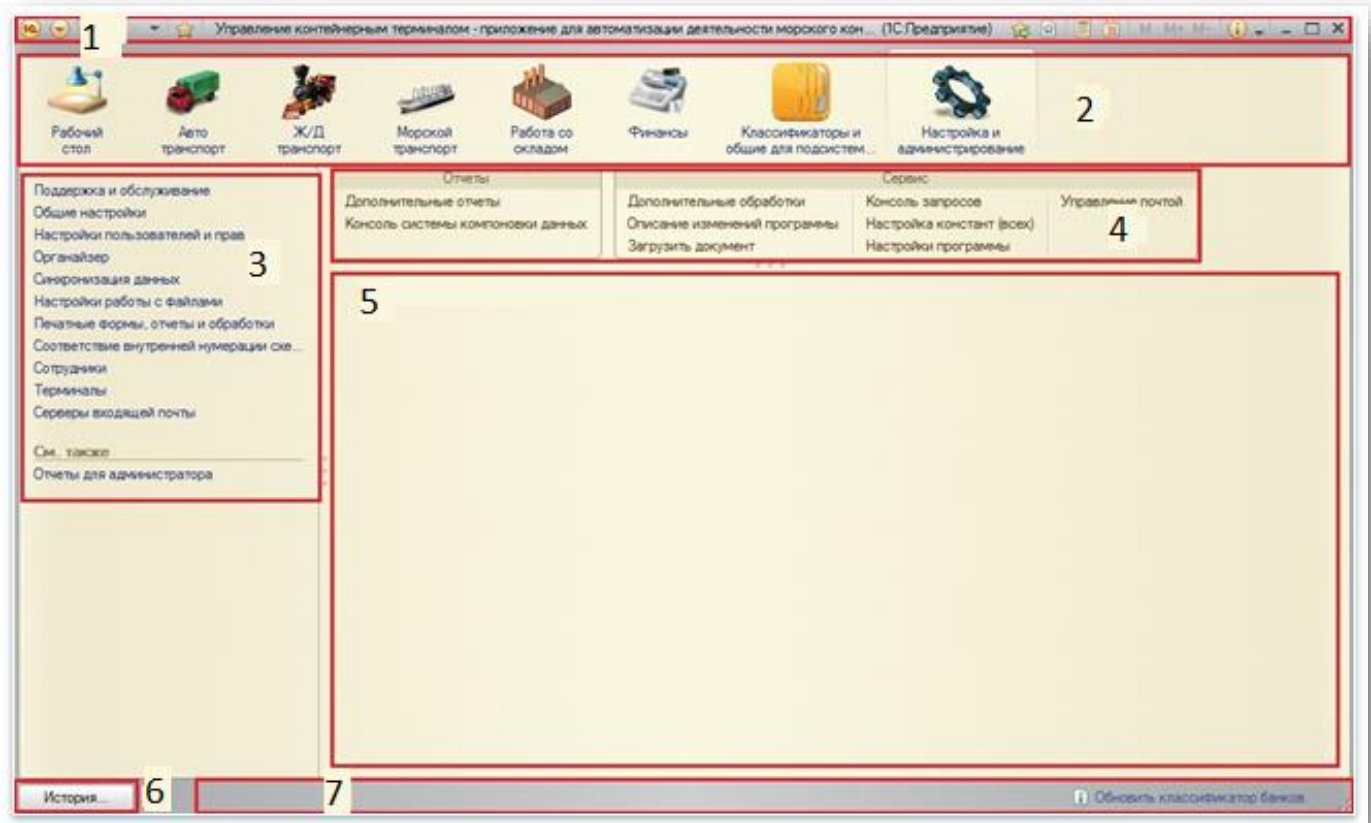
1

Управление контейнерным терминалом - приложение для автоматизации деятельности морского кон... (1С:Предприятие)

M M+ M-

Рабочий стол

Авто транспорт

Ж/Д транспорт

Морской транспорт

Работа со складом

Финансы

Классификаторы и общие для подсистем...

Настройка и администрирование

2

Поддержка и обслуживание
Общие настройки
Настройки пользователей и прав
Органайзер
Синхронизация данных
Настройки работы с файлами
Печатные формы, отчеты и обработки
Соответствие внутренней нумерации ске...
Сотрудники
Терминалы
Серверы входящей почты

3

См. также
Отчеты для администратора

Отчеты
Дополнительные отчеты
Консоль системы компоновки данных

Сервис
Дополнительные обработки
Описание изменений программы
Загрузить документ
Консоль запросов
Настройка констант (всех)
Настройки программы
Управление почтой

4

5

История...

6

7

Обновить классификатор банков